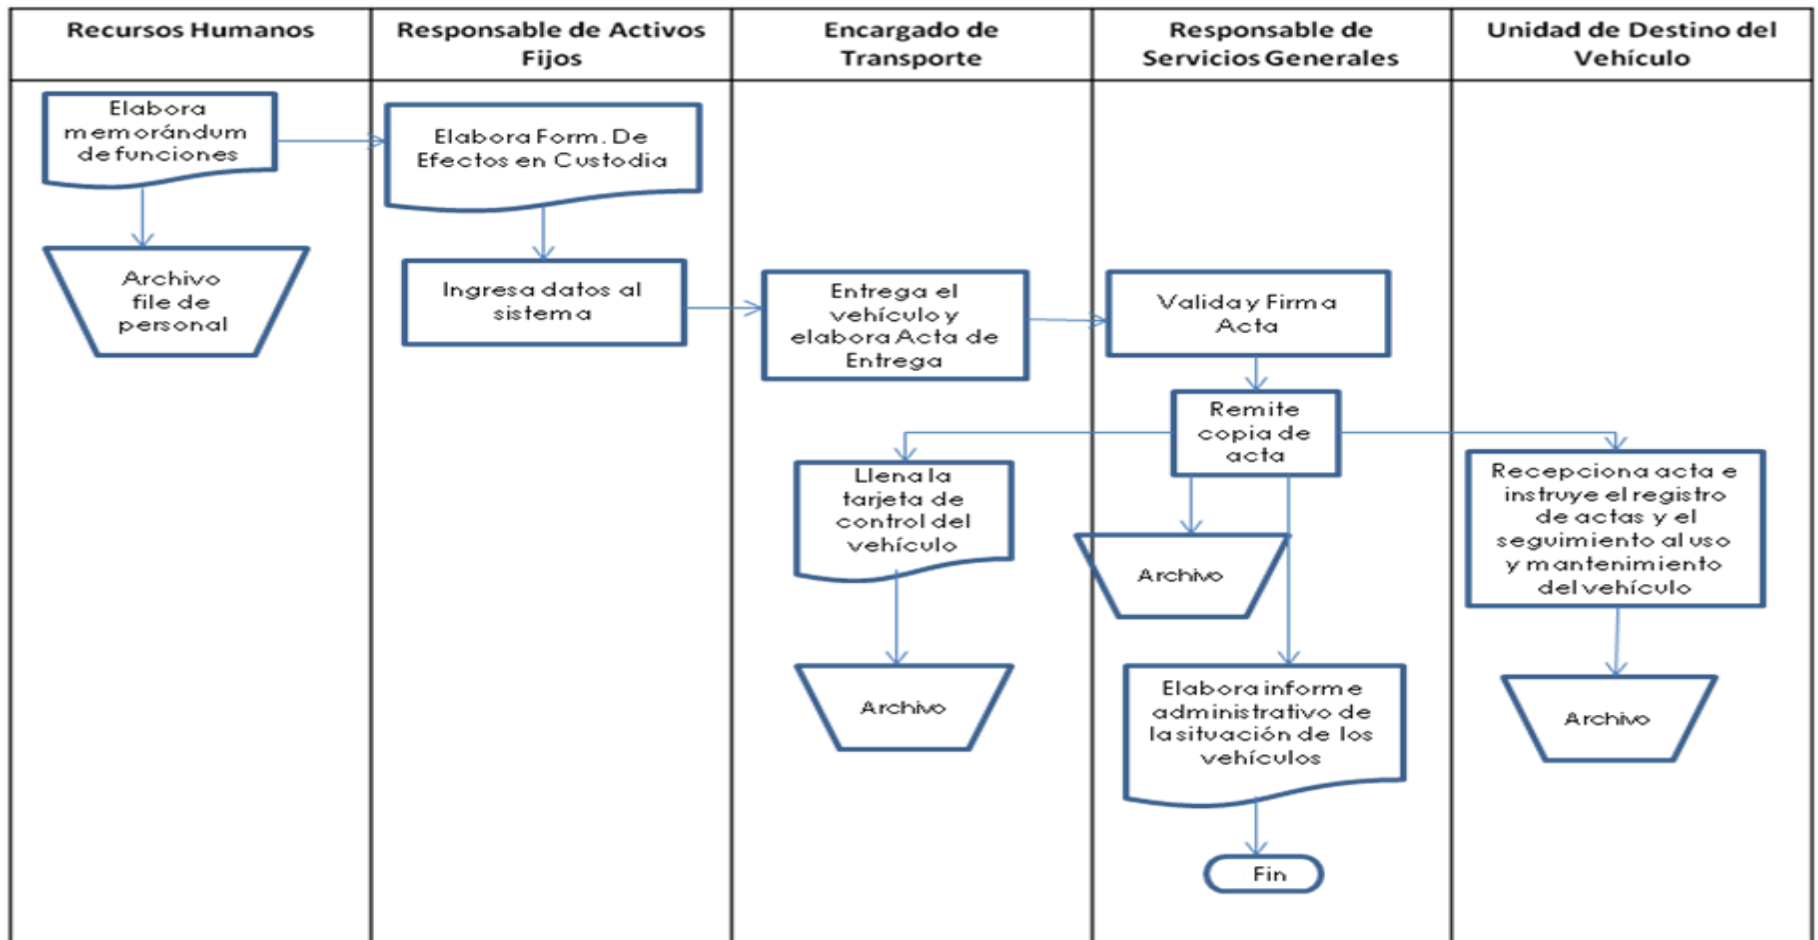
Recursos Humanos

Elabora memorándum de funciones

Archivo file de personal

Responsable de Activos Fijos

Elabora Form. De Efectos en Custodia

Ingresa datos al sistema

Encargado de Transporte

Entrega el vehículo y elabora Acta de Entrega

Llena la tarjeta de control del vehículo

Archivo

Responsable de Servicios Generales

Valida y Firma Acta

Remite copia de acta

Archivo

Elabora informe administrativo de la situación de los vehículos

Fin

Unidad de Destino del Vehículo

Recepciona acta e instruye el registro de actas y el seguimiento al uso y mantenimiento del vehículo

Archivo